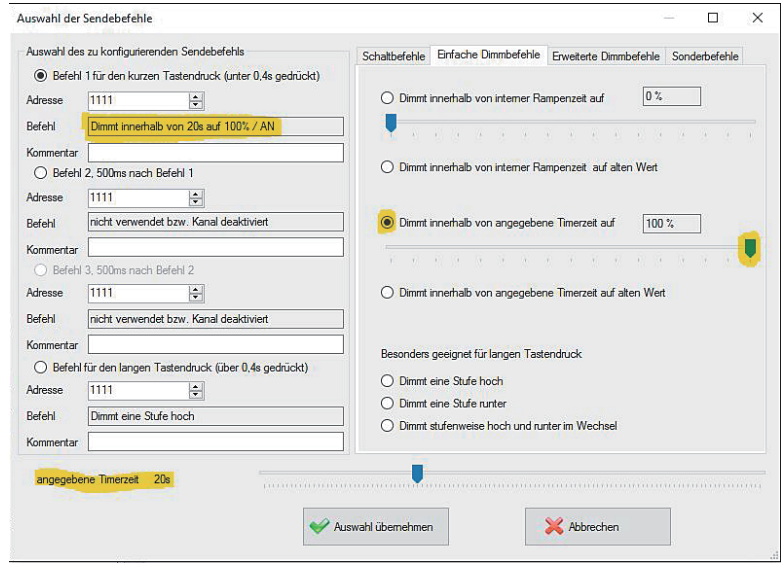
Auswahl der Sendebefehle

Auswahl des zu konfigurierenden Sendebefehls

Befehl 1 für den kurzen Tastendruck (unter 0,4s gedrückt)

Adresse 1111

Befehl Dimmt innerhalb von 20s auf 100% / AN

Kommentar

Befehl 2, 500ms nach Befehl 1

Adresse 1111

Befehl nicht verwendet bzw. Kanal deaktiviert

Kommentar

Befehl 3, 500ms nach Befehl 2

Adresse 1111

Befehl nicht verwendet bzw. Kanal deaktiviert

Kommentar

Befehl für den langen Tastendruck (über 0,4s gedrückt)

Adresse 1111

Befehl Dimmt eine Stufe hoch

Kommentar

Schaltbefehle | Einfache Dimmbefehle | Erweiterte Dimmbefehle | Sonderbefehle

Dimmt innerhalb von interner Rampenzeit auf 0 %

Dimmt innerhalb von interner Rampenzeit auf alten Wert

Dimmt innerhalb von angegebene Timerzeit auf 100 %

Dimmt innerhalb von angegebene Timerzeit auf alten Wert

Besonders geeignet für langen Tastendruck

Dimmt eine Stufe hoch

Dimmt eine Stufe runter

Dimmt stufenweise hoch und runter im Wechsel

angegebene Timerzeit 20s

Auswahl übernehmen

Abbrechen